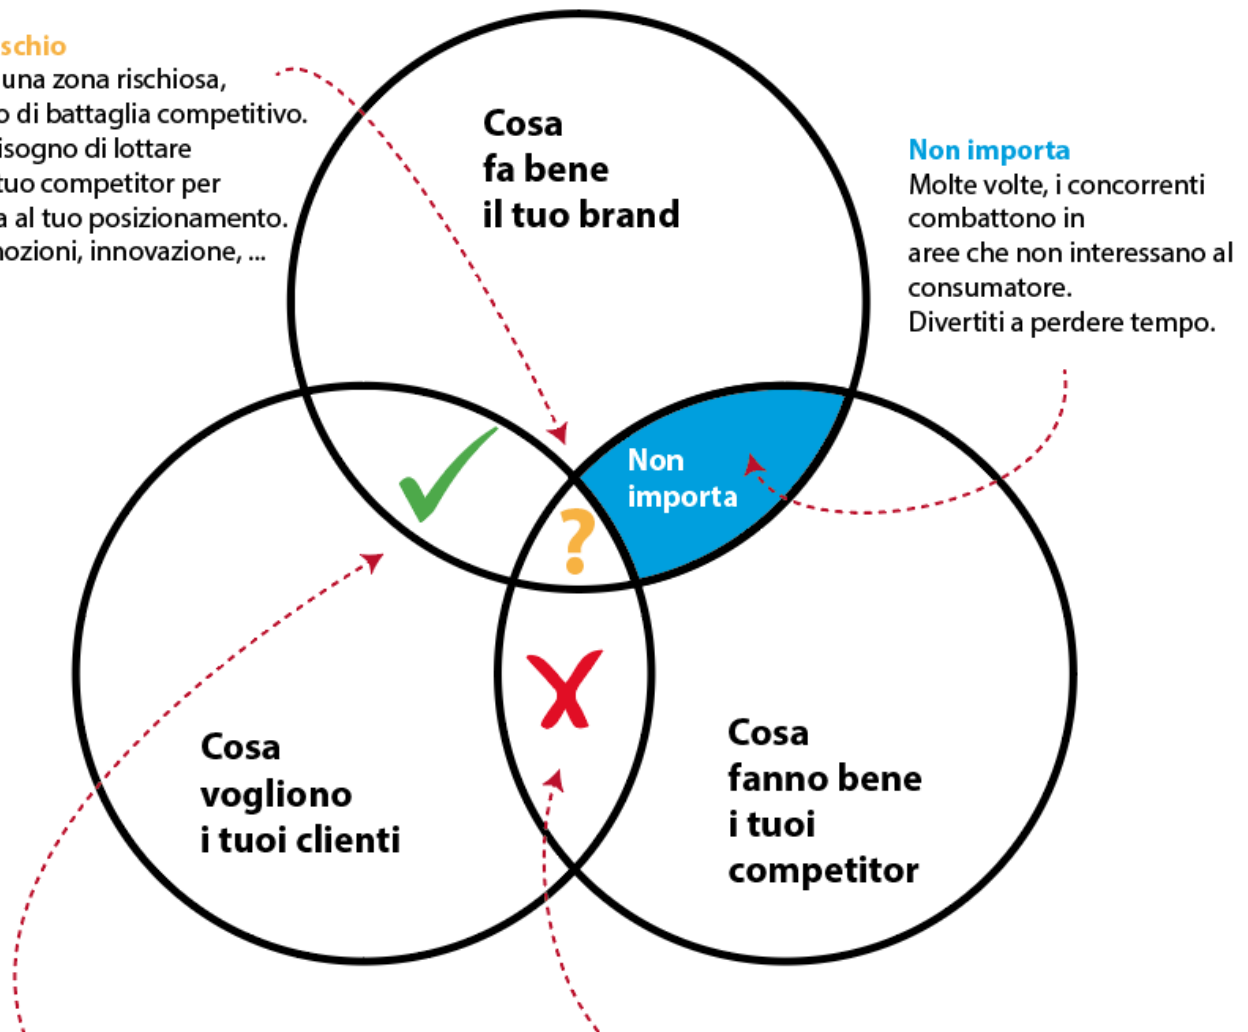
schio
una zona rischiosa,
o di battaglia competitivo.
isogno di lottare
tuo competitor per
a al tuo posizionamento.
nozioni, innovazione, ...

Cosa
fa bene
il tuo brand

Non importa
Molte volte, i concorrenti combattono in
aree che non interessano al consumatore.
Divertiti a perdere tempo.

Non
importa

?

Cosa
vogliono
i tuoi clienti

Cosa
fanno bene
i tuoi
competitor